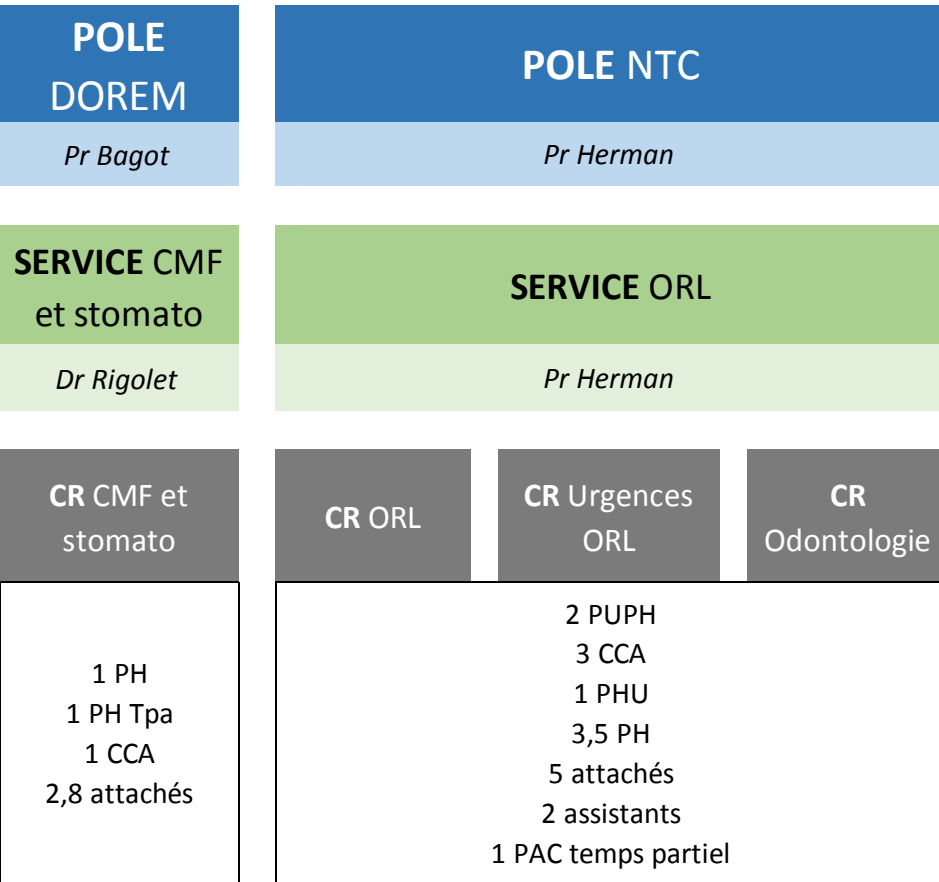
POLE DOREM

Pr Bagot

POLE NTC

Pr Herman

SERVICE CMF et stomato

Dr Rigolet

SERVICE ORL

Pr Herman

CR CMF et stomato

CR ORL

CR Urgences ORL

CR Odontologie

1 PH
1 PH Tpa
1 CCA
2,8 attachés

2 PUPH
3 CCA
1 PHU
3,5 PH
5 attachés
2 assistants
1 PAC temps partiel